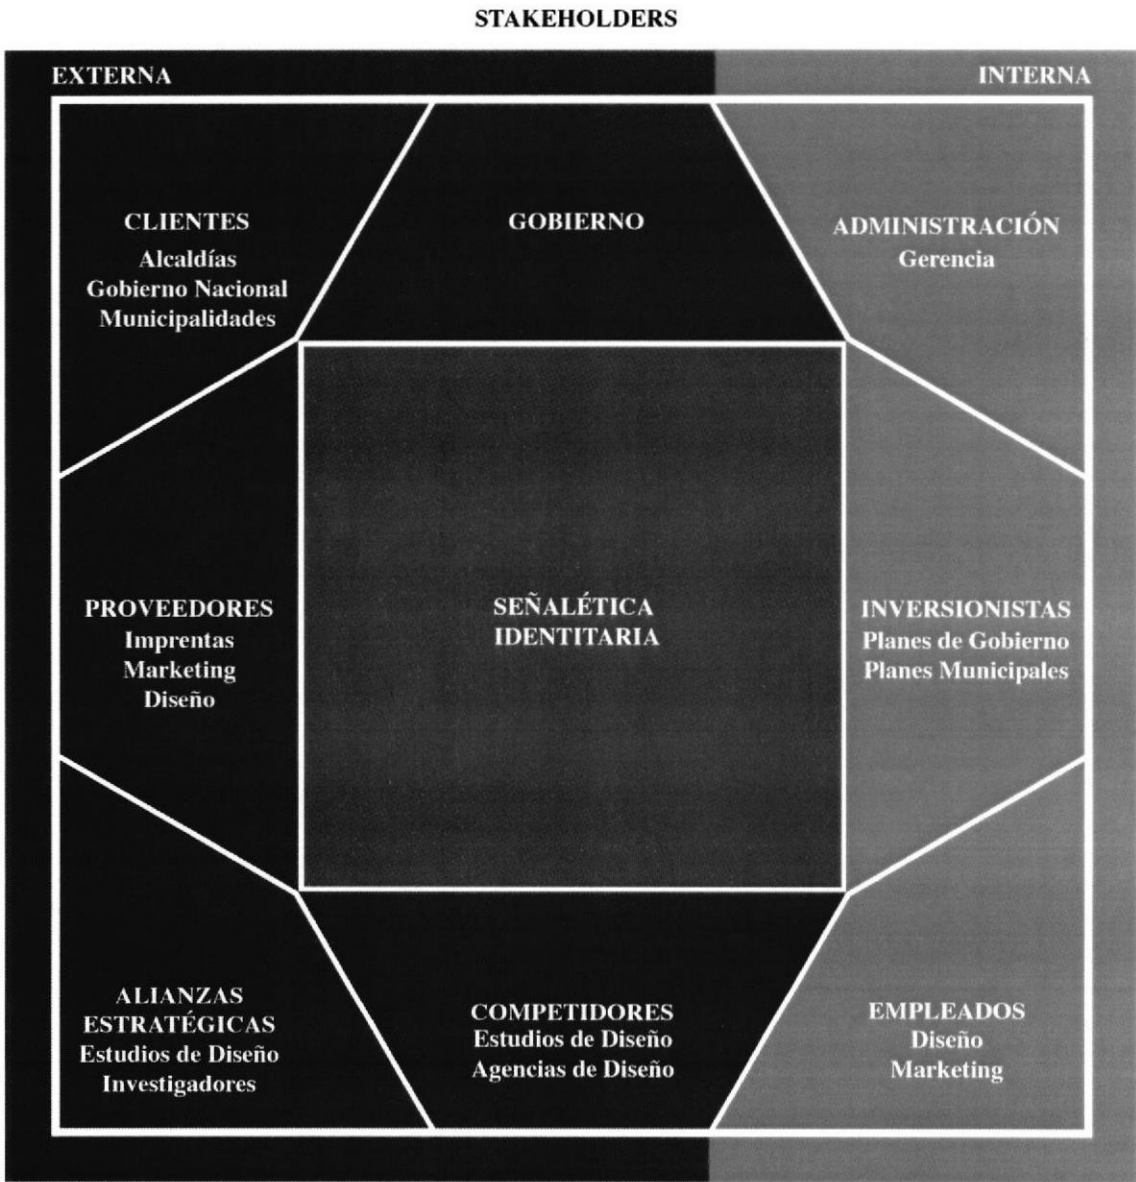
STAKEHOLDERS

EXTERNA

INTERNA

CLIENTES
Alcaldías
Gobierno Nacional
Municipalidades

GOBIERNO

ADMINISTRACIÓN
Gerencia

PROVEEDORES
Imprentas
Marketing
Diseño

SEÑALÉTICA
IDENTITARIA

INVERSIONISTAS
Planes de Gobierno
Planes Municipales

ALIANZAS
ESTRATÉGICAS
Estudios de Diseño
Investigadores

COMPETIDORES
Estudios de Diseño
Agencias de Diseño

EMPLEADOS
Diseño
Marketing